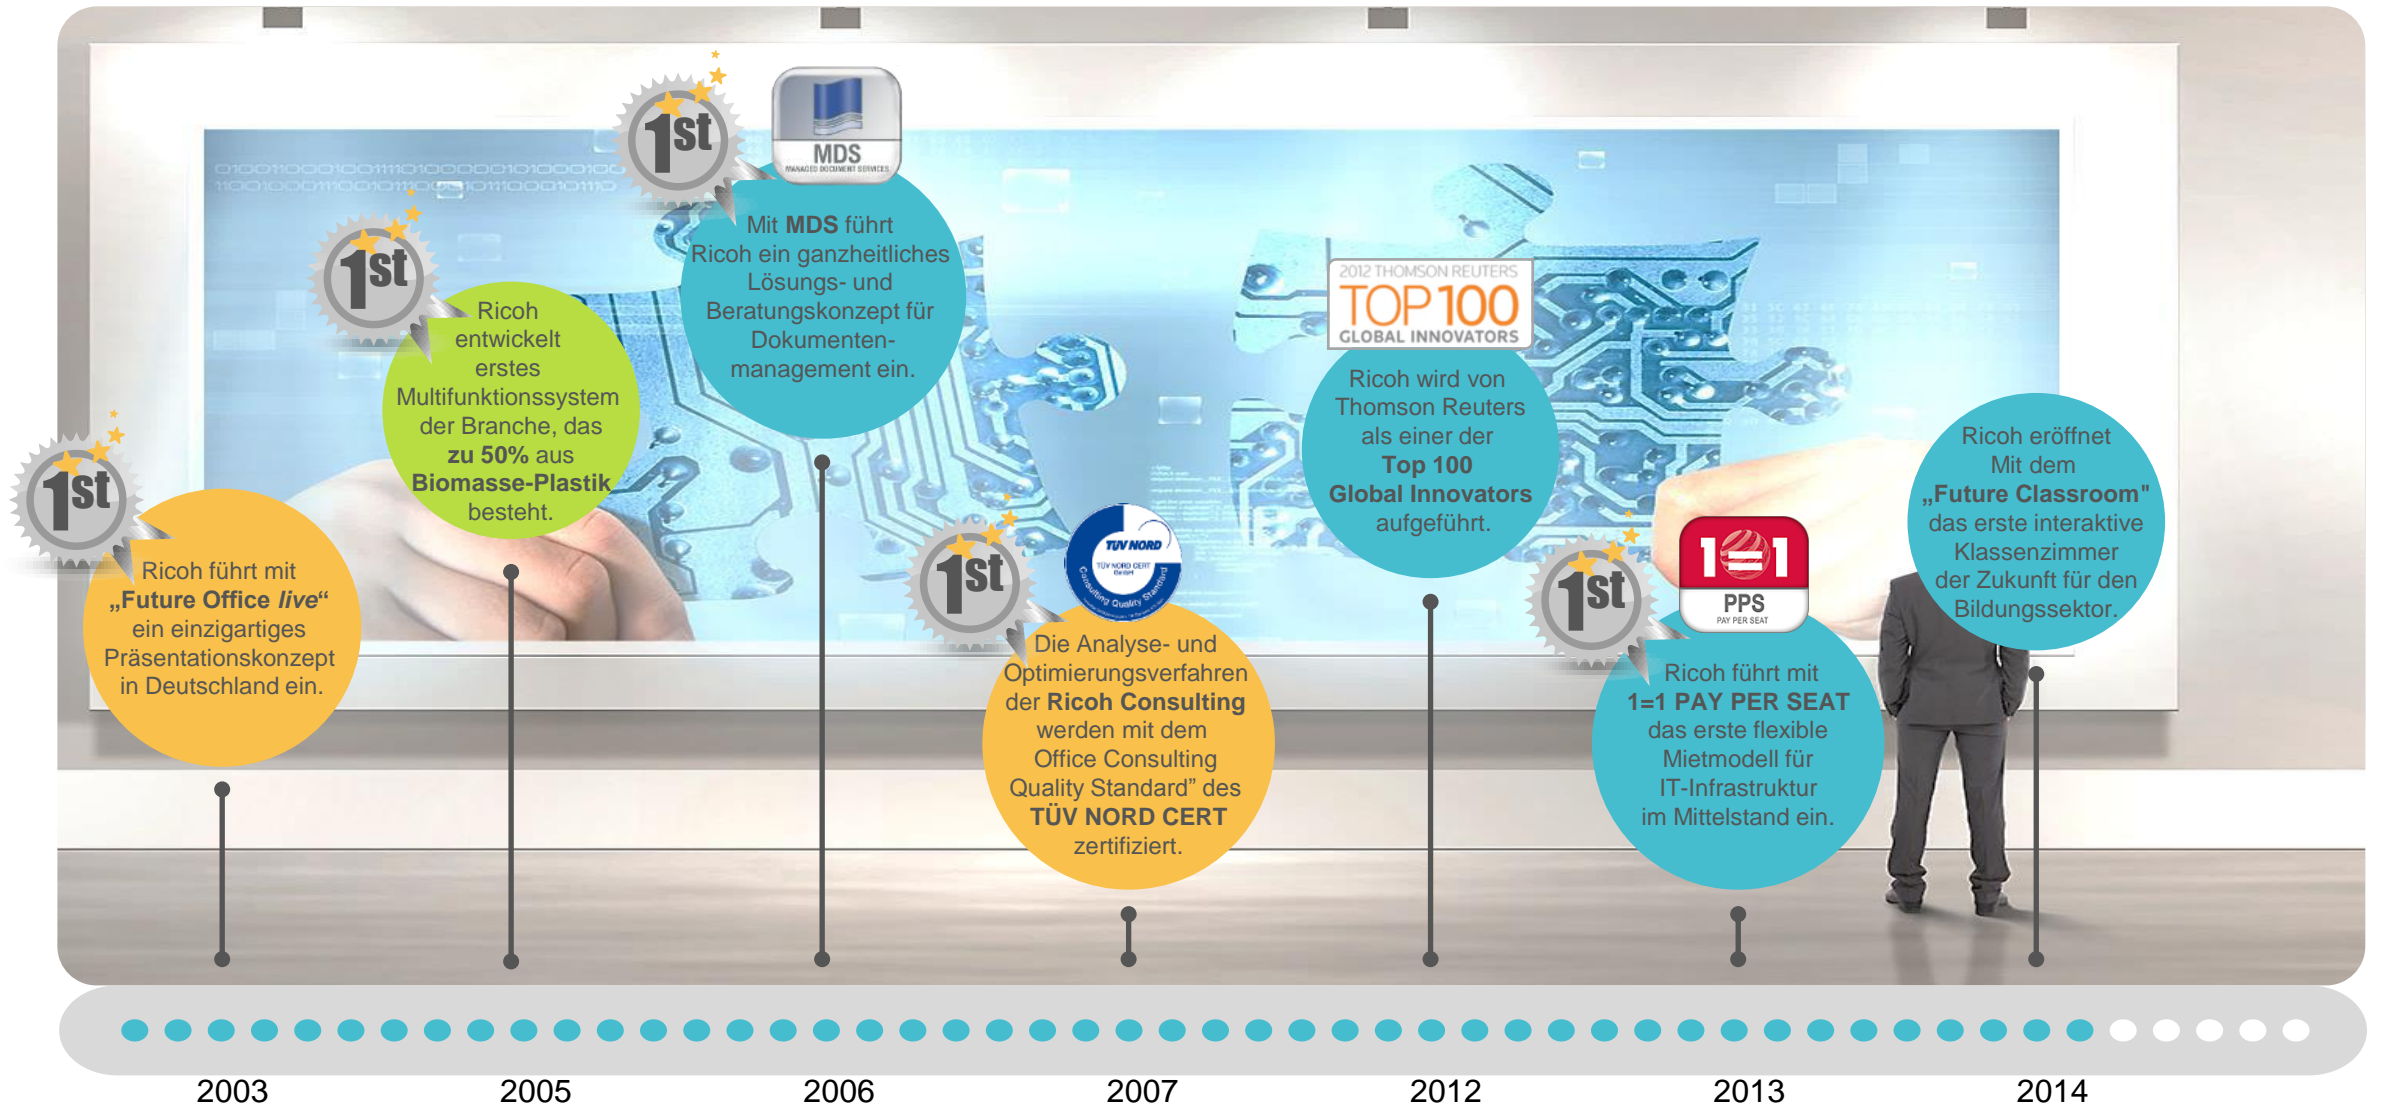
1st

Ricoh führt mit „Future Office live“ ein einzigartiges Präsentationskonzept in Deutschland ein.

1st

Ricoh entwickelt erstes Multifunktionssystem der Branche, das zu 50% aus Biomasse-Plastik besteht.

1st

MDS MANAGED DOCUMENT SERVICES

Mit MDS führt Ricoh ein ganzheitliches Lösungs- und Beratungskonzept für Dokumentenmanagement ein.

1st

TÜV NORD

TÜV NORD CERT GmbH

Consulting Quality Standard

Die Analyse- und Optimierungsverfahren der Ricoh Consulting werden mit dem Office Consulting Quality Standard” des TÜV NORD CERT zertifiziert.

2012 THOMSON REUTERS TOP 100 GLOBAL INNOVATORS

Ricoh wird von Thomson Reuters als einer der Top 100 Global Innovators aufgeführt.

1st

1=1 PPS PAY PER SEAT

Ricoh führt mit 1=1 PAY PER SEAT das erste flexible Mietmodell für IT-Infrastruktur im Mittelstand ein.

Ricoh eröffnet Mit dem „Future Classroom" das erste interaktive Klassenzimmer der Zukunft für den Bildungssektor.

2003 2005 2006 2007 2012 2013 2014